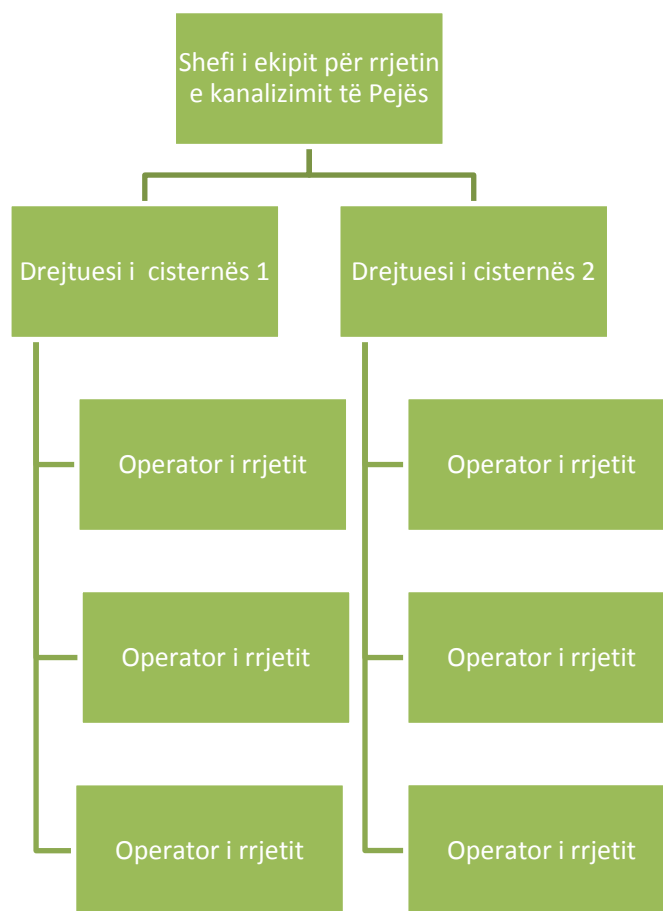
Shefi i ekipit për rrjetin e kanalizimit të Pejës

Drejtuesi i cisternës 1

Operator i rrjetit

Operator i rrjetit

Operator i rrjetit

Drejtuesi i cisternës 2

Operator i rrjetit

Operator i rrjetit

Operator i rrjetit